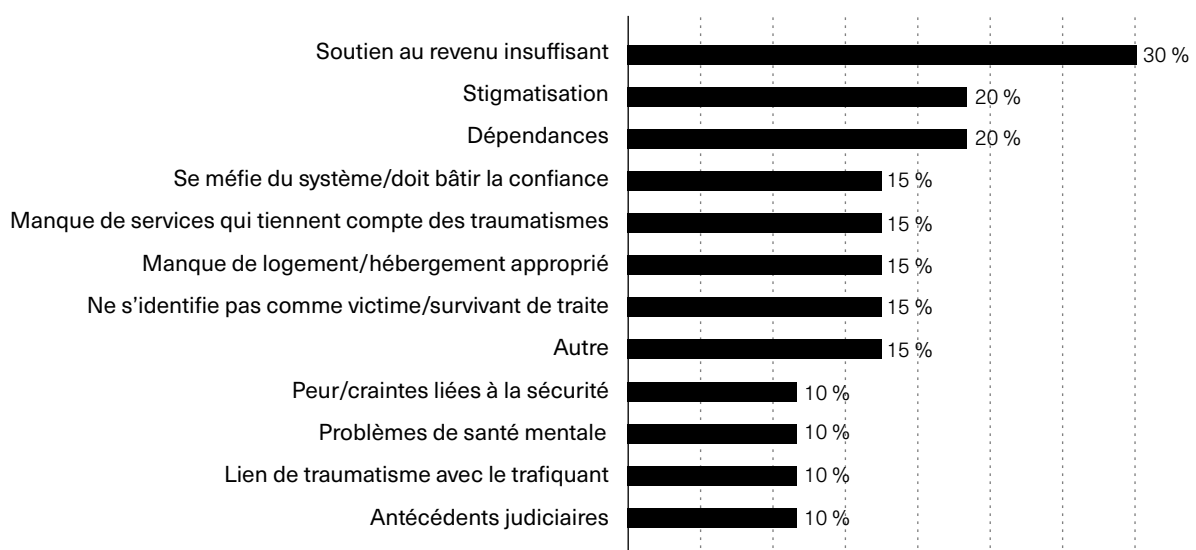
| | |
|---|---|
| Soutien au revenu insuffisant | 30 % |
| Stigmatisation | 20 % |
| Dépendances | 20 % |
| Se méfie du système/doit bâtir la confiance | 15 % |
| Manque de services qui tiennent compte des traumatismes | 15 % |
| Manque de logement/hébergement approprié | 15 % |
| Ne s'identifie pas comme victime/survivant de traite | 15 % |
| Autre | 15 % |
| Peur/craintes liées à la sécurité | 10 % |
| Problèmes de santé mentale | 10 % |
| Lien de traumatisme avec le trafiquant | 10 % |
| Antécédents judiciaires | 10 % |